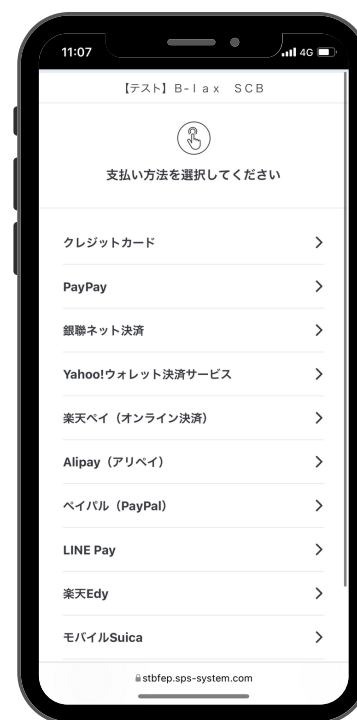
11:07

4G

【テスト】B-lax SCB

支払い方法を選択してください

クレジットカード >

PayPay >

銀聯ネット決済 >

Yahoo!ウォレット決済サービス >

楽天ペイ（オンライン決済） >

Alipay（アリペイ） >

ペイパル（PayPal） >

LINE Pay >

楽天Edy >

モバイルSuica >

stbfep.sps-system.com